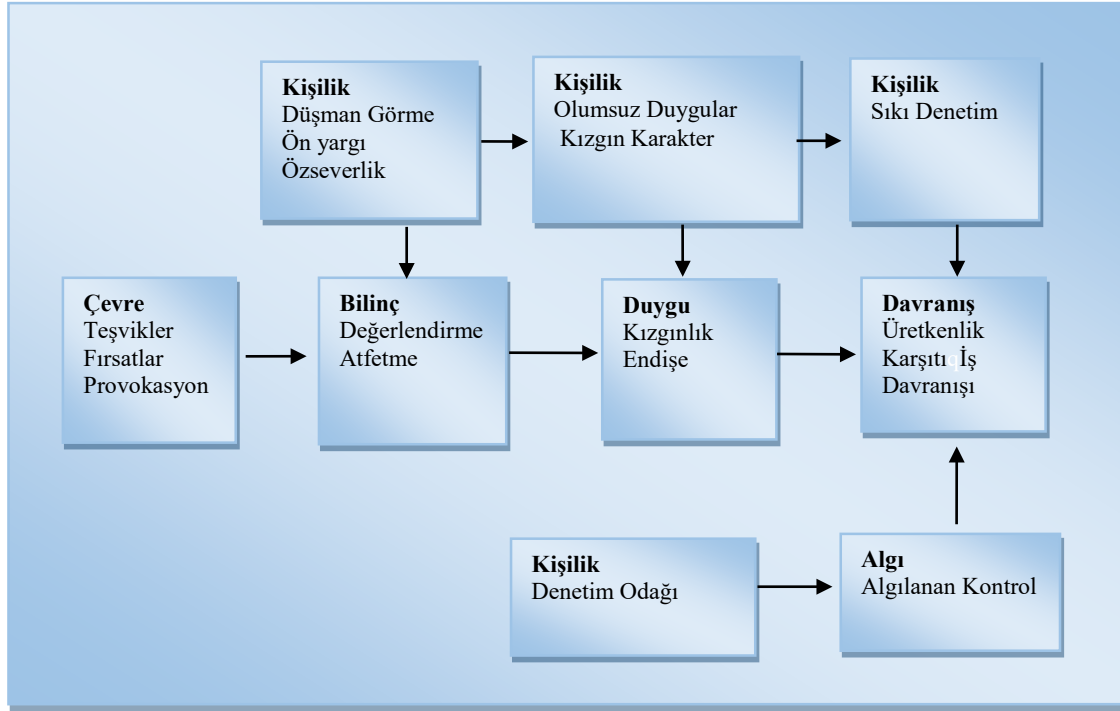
**Kişilik**
Düşman Görme
Ön yargı
Özseverlik

**Kişilik**
Olumsuz Duygular
Kızgın Karakter

**Kişilik**
Sıkı Denetim

**Çevre**
Teşvikler
Fırsatlar
Provokasyon

**Bilinç**
Değerlendirme
Atfetme

**Duygu**
Kızgınlık
Endişe

**Davranış**
Üretkenlik
Karşıtı İş
Davranışı

**Kişilik**
Denetim Odağı

**Algı**
Algılanan Kontrol